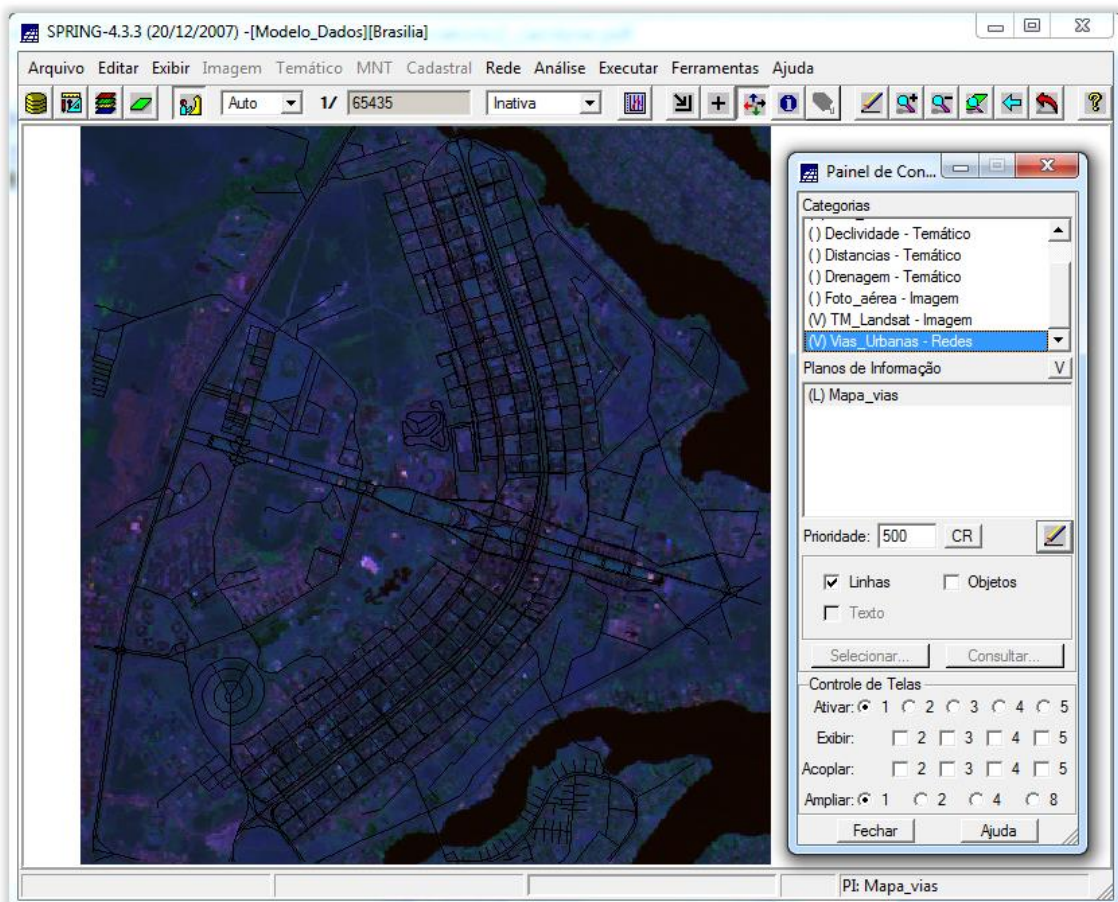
SPRING-4.3.3 (20/12/2007) -[Modelo_Dados][Brasilia]

Arquivo Editar Exibir Imagem Temático MNT Cadastral Rede Análise Executar Ferramentas Ajuda

Auto 1/ 65435 Inativa

Painel de Con...

Categorias
() Declividade - Temático
() Distancias - Temático
() Drenagem - Temático
() Foto_aérea - Imagem
(V) TM_Landsat - Imagem
(V) Vias_Urbanas - Redes

Planos de Informação V
(L) Mapa_vias

Prioridade: 500 CR

Linhas Objetos
Texto

Selecionar... Consultar...

Controle de Telas
Ativar: 1 2 3 4 5
Exibir: 2 3 4 5
Acoplar: 2 3 4 5
Ampliar: 1 2 4 8

Fechar Ajuda

PI: Mapa_vias